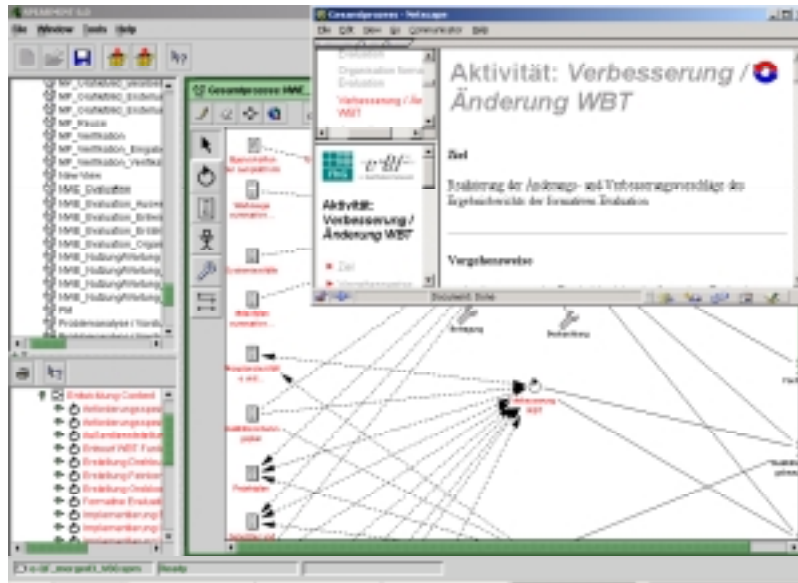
File Window Tools Help

Gesamtprozess - Netscape
File Edit View Go Communicator Help

Organisation formative Evaluation
Verbesserung / Änderung WBT

Aktivität: Verbesserung / Änderung WBT

Aktivität: Verbesserung / Änderung WBT

Ziel
Realisierung der Änderungs- und Verbesserungsvorschläge des Ergebnisberichts der formativen Evaluation

Vorgehensweise

Ziel

Document: Done

NMB_Evaluation
NMB_Evaluation
NMB_Evaluation
NMB_Evaluation
NMB_Nutzungsförderung
NMB_Nutzungsförderung
NMB_Nutzungsförderung
NMB_Nutzungsförderung
PM
Problemanalyse

Entwicklung Content

Gesamtprozess NMB

Verbesserung WBT

Ready